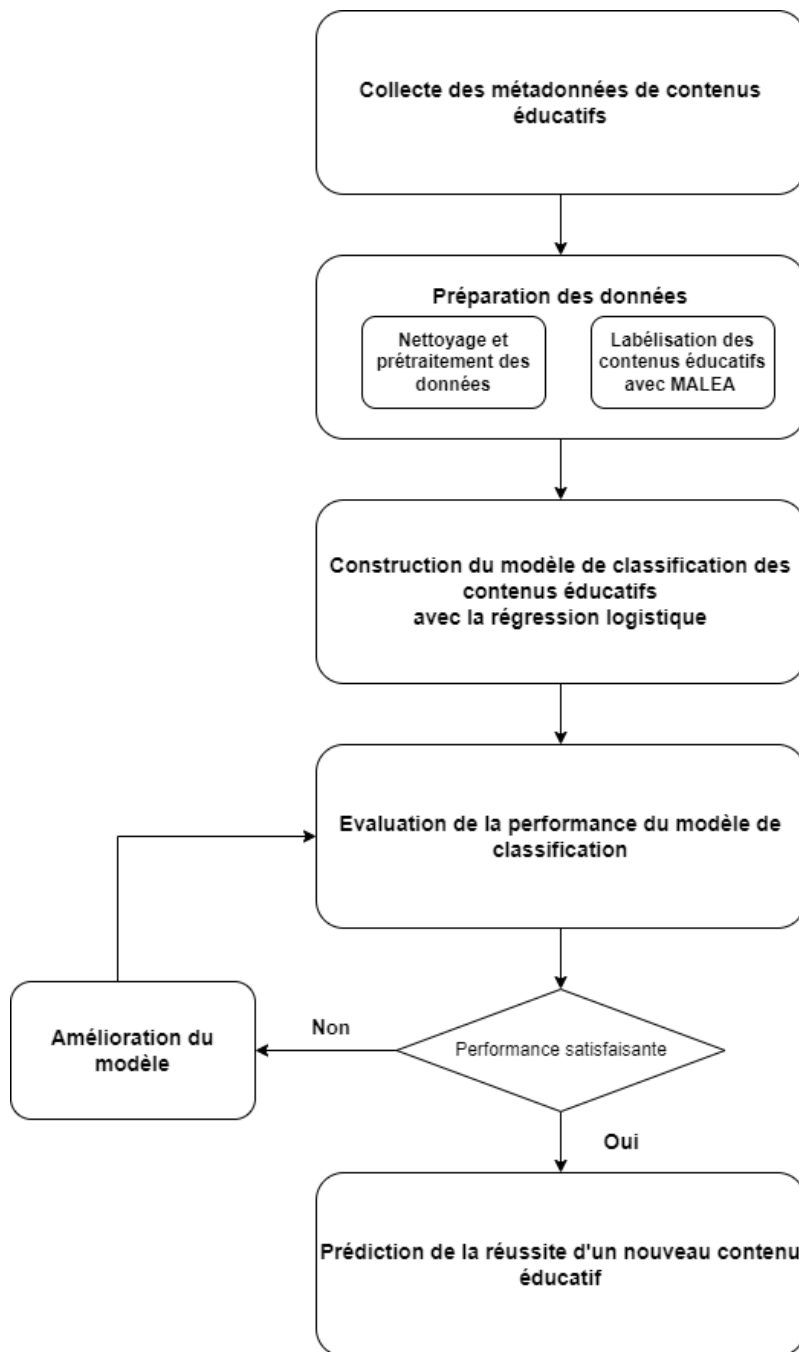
Collecte des métadonnées de contenus éducatifs

Préparation des données

Nettoyage et prétraitement des données

Labélisation des contenus éducatifs avec MALEA

Construction du modèle de classification des contenus éducatifs avec la régression logistique

Evaluation de la performance du modèle de classification

Amélioration du modèle

Non

Performance satisfaisante

Oui

Prédiction de la réussite d'un nouveau contenu éducatif